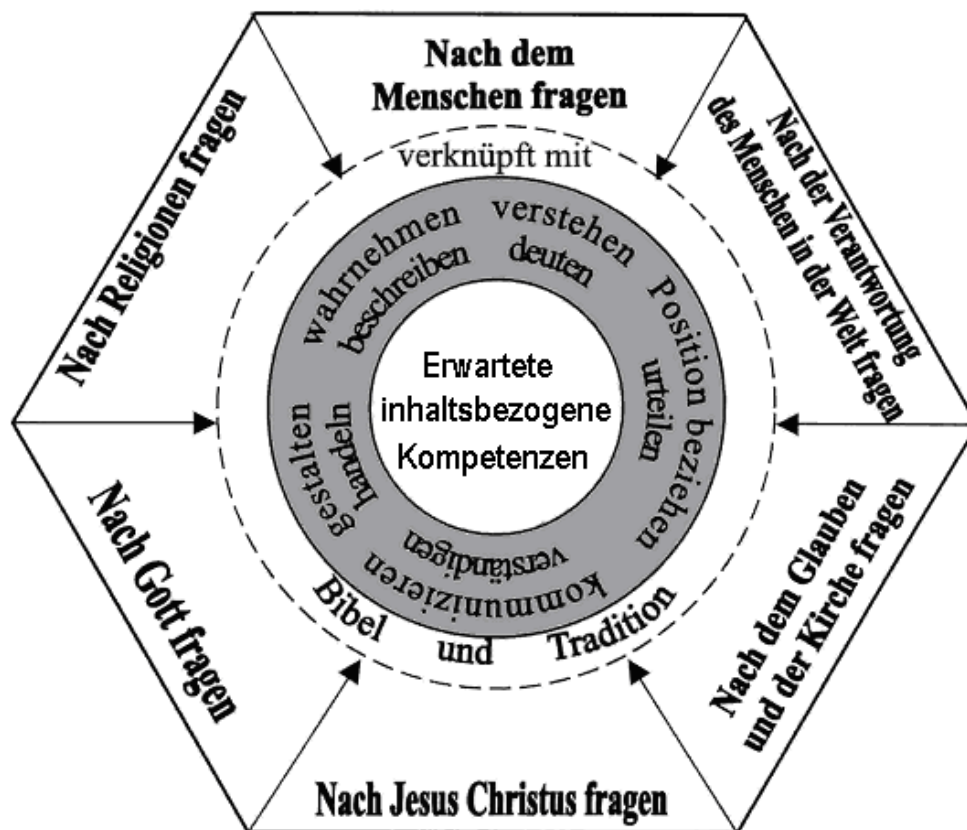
Nach dem Menschen fragen

Nach der Verantwortung des Menschen in der Welt fragen

Nach dem Glauben und der Kirche fragen

Nach Jesus Christus fragen

Nach Gott fragen

Nach Religionen fragen

verknüpft mit

wahrnehmen verstehen Position beziehen kommunizieren gestalten

beschreiben deuten urteilen verständigen handeln

Erwartete inhaltsbezogene Kompetenzen

Bibel und Tradition